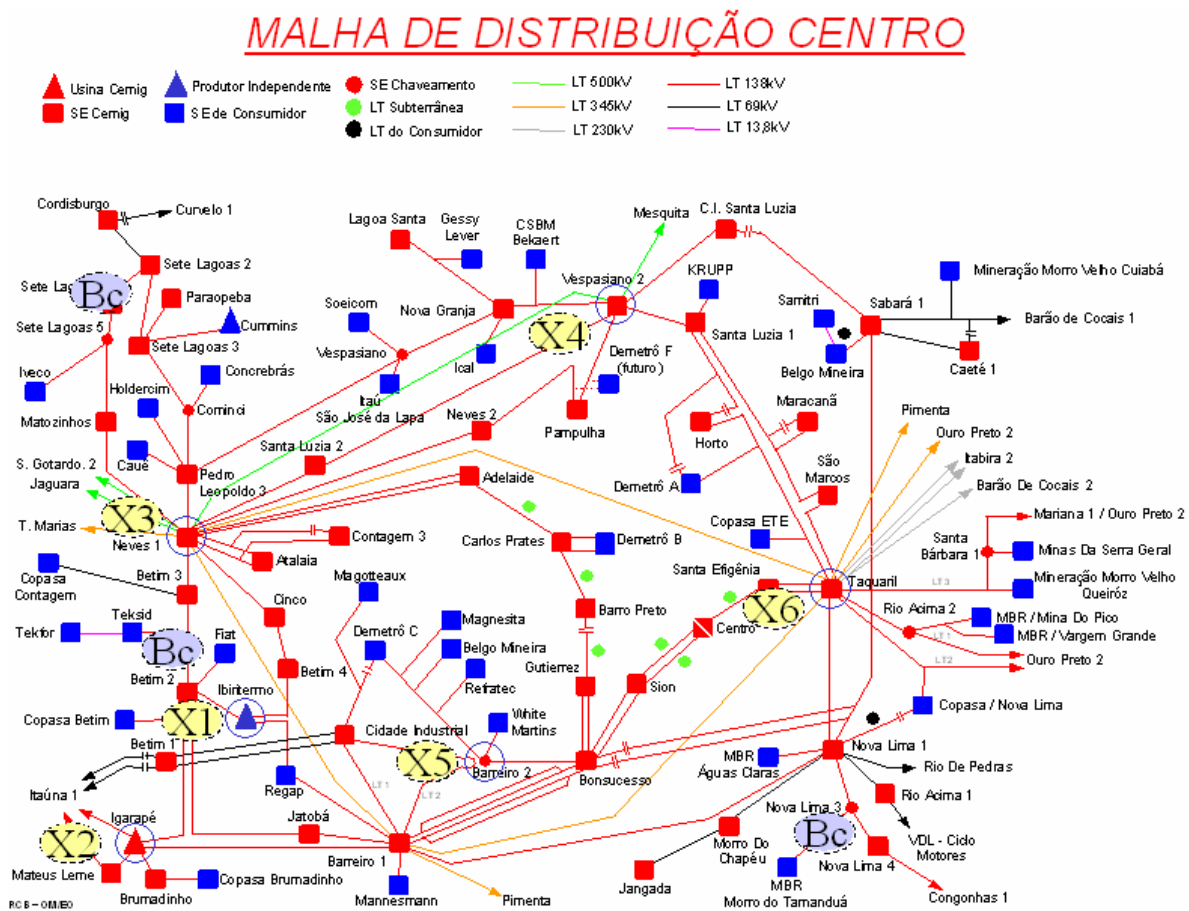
MALHA DE DISTRIBUIÇÃO CENTRO

Usina Cemig
SE Cemig
Produtor Independente
SE de Consumidor
SE Chaveamento
LT Subterrânea
LT do Consumidor
LT 500kV
LT 345kV
LT 230kV
LT 138kV
LT 69kV
LT 13,8kV

Cordisburgo
Curvelo 1
Sete Lagoas 2
Sete Lagoas
Bc
Sete Lagoas 5
Paraopeba
Cummins
Sete Lagoas 3
Iveco
Holdercim
Concrebrás
Matozinhos
Cominci
Cauê
Pedro Leopoldo 3
S. Gotardo. 2
Jaguara
X3
T. Marias
Neves 1
Lagoa Santa
Gessy Lever
CSBM Bekaert
Mesquita
C.I. Santa Luzia
Soeicom
Nova Granja
Vespasiano 2
X4
KRUPP
Mineração Morro Velho Cuiabá
Samitri
Sabará 1
Barão de Cocais 1
Vespasiano
Ical
Demetrô F (futuro)
Santa Luzia 1
Belgo Mineira
Caeté 1
Itaú
São José da Lapa
Neves 2
Pampulha
Maracanã
Horto
Pimenta
Ouro Preto 2
Itabira 2
Barão De Cocais 2
Santa Luzia 2
Adelaide
Demetrô A
São Marcos
Contagem 3
Atalaia
Carlos Prates
Demetrô B
Copasa ETE
Mariana 1 / Ouro Preto 2
Santa Bárbara 1
Minas Da Serra Geral
Copasa Contagem
Betim 3
Magotteaux
Santa Efigênia
X6
Taquaril
LT3
Mineração Morro Velho Queiróz
Teksid
Tekfor
Cinco
Magnesita
Barro Preto
Centro
Rio Acima 2
MBR / Mina Do Pico
MBR / Vargem Grande
LT1
LT2
Ouro Preto 2
Bc
Fiat
Demetrô C
Belgo Mineira
Betim 2
Betim 4
Refratec
Gutierrez
Sion
Ibiritermo
Copasa Betim
X1
White Martins
Copasa / Nova Lima
Betim 1
Cidade Industrial
X5
Barreiro 2
Bonsucesso
MBR Águas Claras
Nova Lima 1
Rio De Pedras
Itaúna 1
Regap
LT1
LT2
Rio Acima 1
Igarapé
Jatobá
Nova Lima 3
Bc
VDL - Ciclo Motores
X2
Morro Do Chapéu
Mateus Leme
Barreiro 1
Nova Lima 4
Brumadinho
Copasa Brumadinho
Jangada
MBR Morro do Tamanduá
Congonhas 1
Mannesmann
Pimenta
RCB - OM/EO